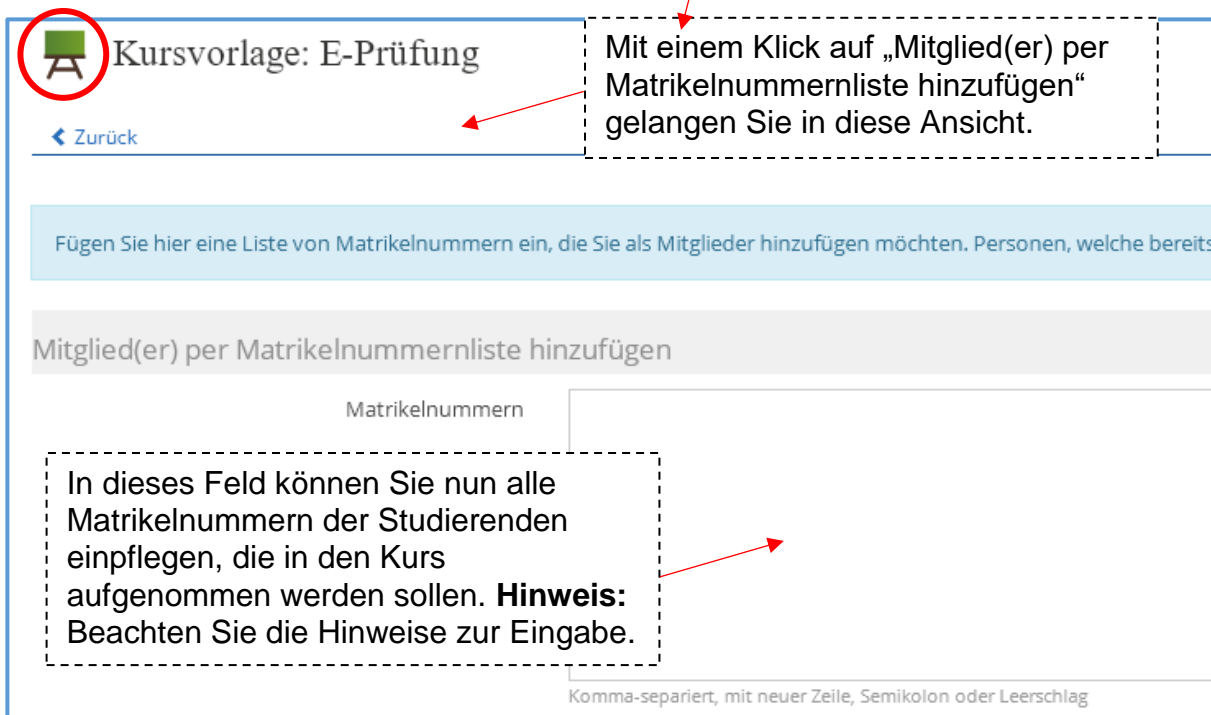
Kursvorlage: E-Prüfung

Mit einem Klick auf „Mitglied(er) per Matrikelnummernliste hinzufügen“ gelangen Sie in diese Ansicht.

Zurück

Fügen Sie hier eine Liste von Matrikelnummern ein, die Sie als Mitglieder hinzufügen möchten. Personen, welche bereits

Mitglied(er) per Matrikelnummernliste hinzufügen

Matrikelnummern

In dieses Feld können Sie nun alle Matrikelnummern der Studierenden einpflegen, die in den Kurs aufgenommen werden sollen. **Hinweis:** Beachten Sie die Hinweise zur Eingabe.

Komma-separiert, mit neuer Zeile, Semikolon oder Leerschlag